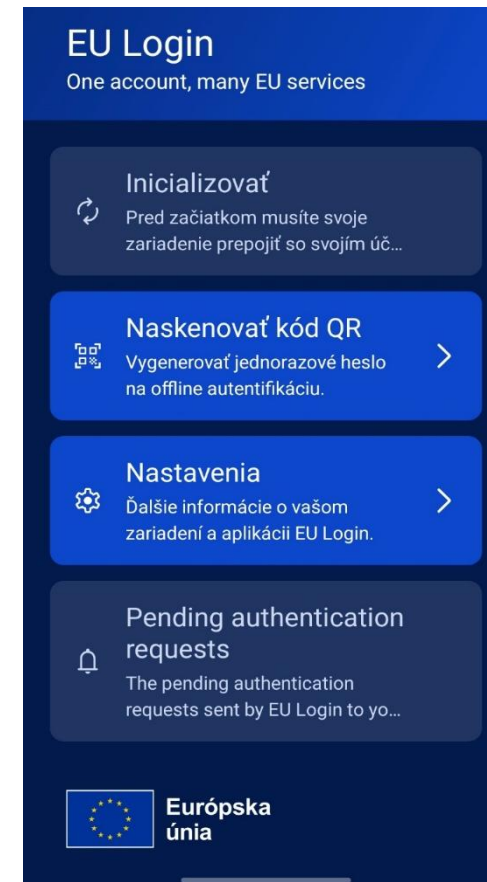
EU Login
One account, many EU services

Inicializovať
Pred začiatkom musíte svoje zariadenie prepojiť so svojím úč...

Naskenovať kód QR
Vygenerovať jednorazové heslo na offline autentifikáciu.

Nastavenia
Ďalšie informácie o vašom zariadení a aplikácii EU Login.

Pending authentication requests
The pending authentication requests sent by EU Login to yo...

Európska únia